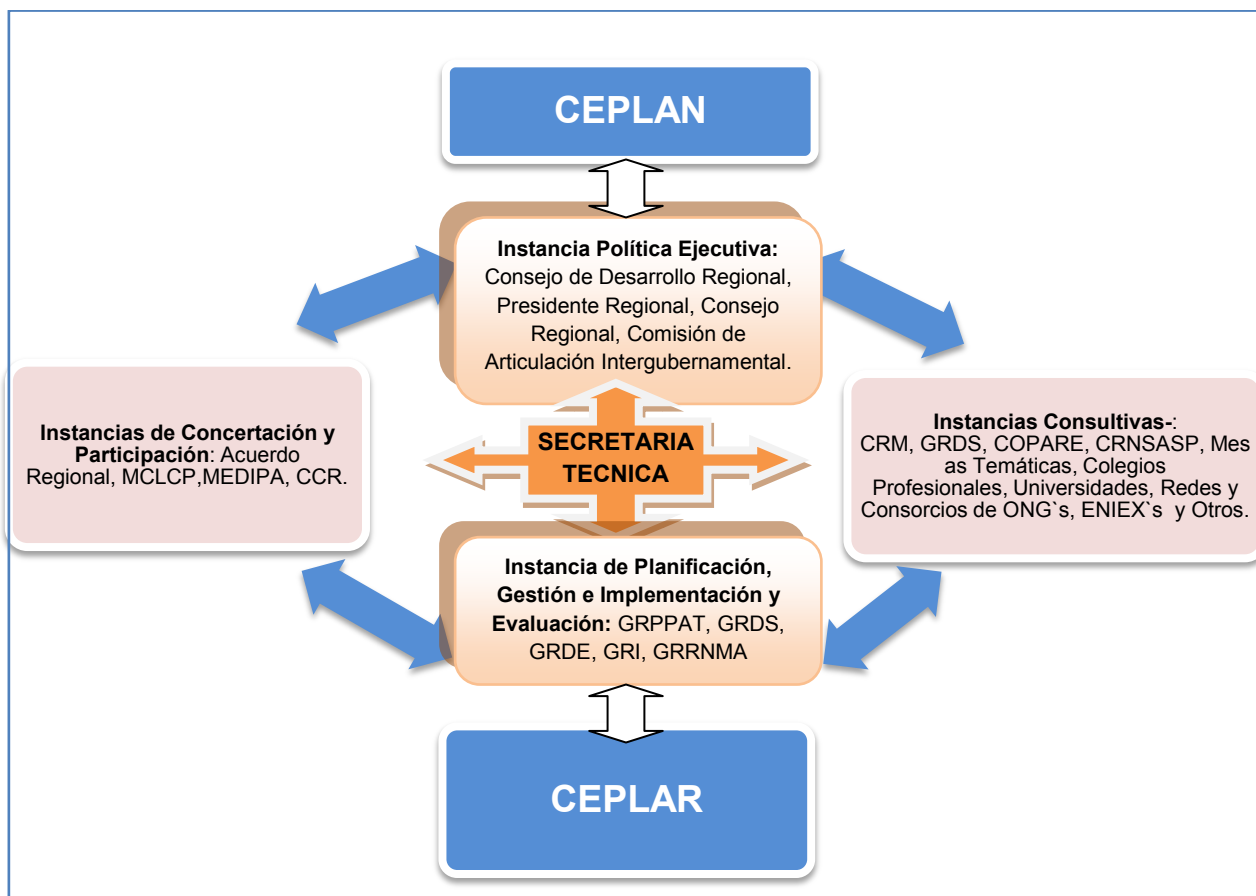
CEPLAN

**Instancia Política Ejecutiva:** Consejo de Desarrollo Regional, Presidente Regional, Consejo Regional, Comisión de Articulación Intergubernamental.

**Instancias de Concertación y Participación**: Acuerdo Regional, MCLCP,MEDIPA, CCR.

SECRETARIA TECNICA

**Instancias Consultivas-**: CRM, GRDS, COPARE, CRNSASP, Mesas Temáticas, Colegios Profesionales, Universidades, Redes y Consorcios de ONG`s, ENIEX`s y Otros.

**Instancia de Planificación, Gestión e Implementación y Evaluación:** GRPPAT, GRDS, GRDE, GRI, GRRNMA

CEPLAR